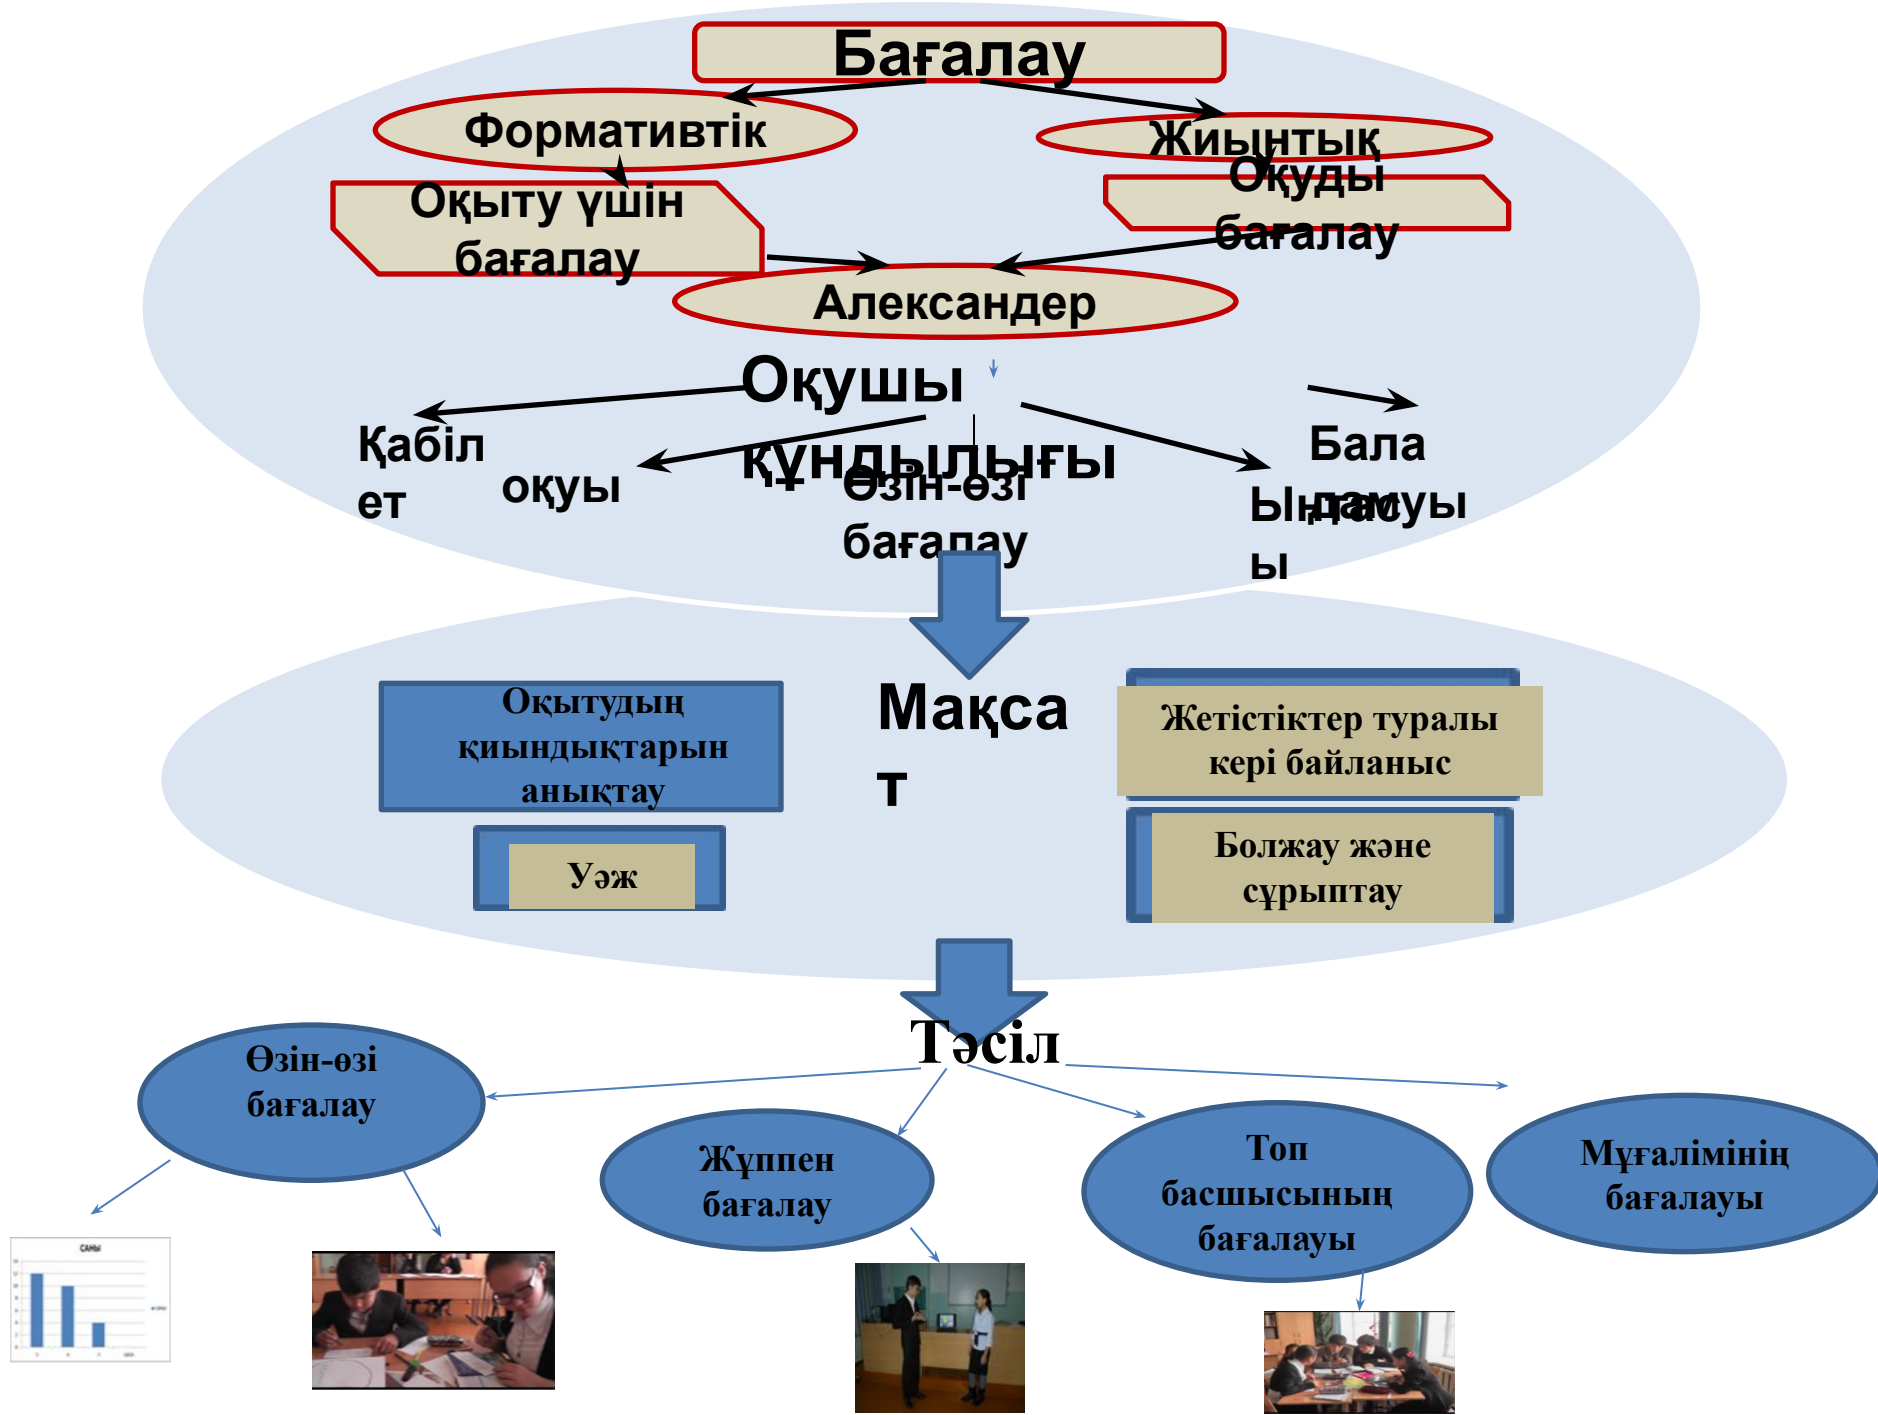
Бағалау

Формативтік

Жиынтық

Оқыту үшін бағалау

Оқуды бағалау

Александер

Оқушы құндылығы

Қабілет

оқуы

Өзін-өзі бағалау

Бала дамуы

Ынтасы

Мақсат

Оқытудың қиындықтарын анықтау

Уәж

Жетістіктер туралы кері байланыс

Болжау және сұрыптау

Тәсіл

Өзін-өзі бағалау

Жұппен бағалау

Топ басшысының бағалауы

Мұғалімінің бағалауы

САНЫ